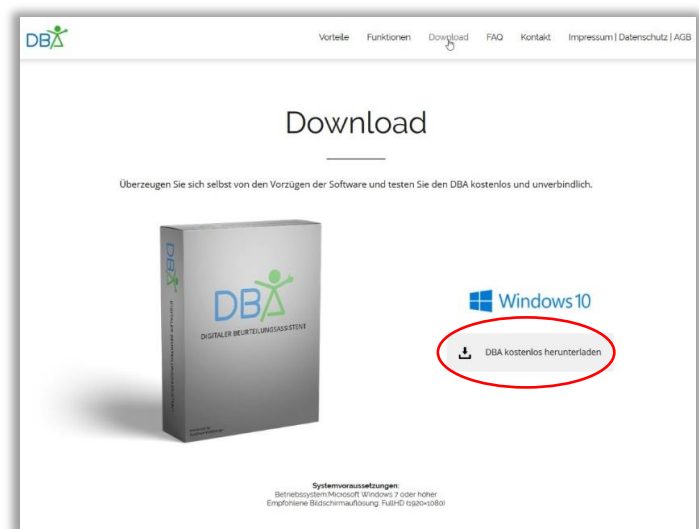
DBA

Vorteile Funktionen Download FAQ Kontakt Impressum | Datenschutz | AGB

Download

Überzeugen Sie sich selbst von den Vorzügen der Software und testen Sie den DBA kostenlos und unverbindlich.

DBA
DIGITALER BEURTEILUNGSASSISTENT

DBA
DIGITALER BEURTEILUNGSASSISTENT

Windows 10

DBA kostenlos herunterladen

Systemvoraussetzungen:
Betriebssystem:Microsoft Windows 7 oder höher
Empfohlene Bildschirmauflösung: FullHD (1920×1080)